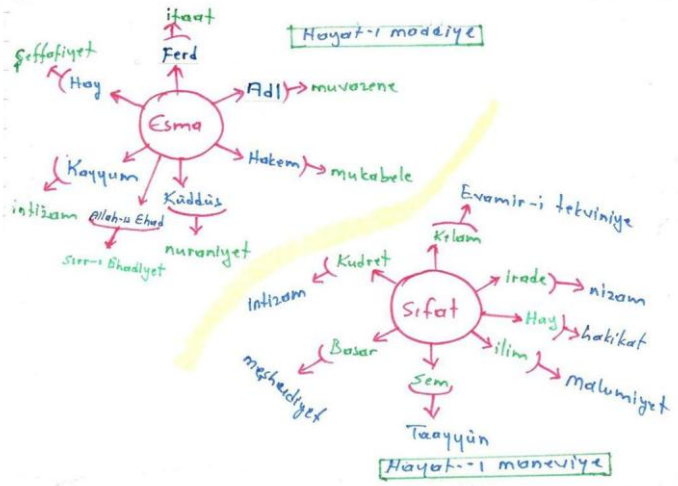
Hayat-ı maddiye

ifaat
Ferd
Şeffafiyet
Hay
Adl
muvazene
Esma
Hakem
mukabele
Kayyum
Kuddüs
intizam
Allah-u Ehad
nuraniyet
Sırr-ı Ehadiyet

Evamir-i tekviniye
Kelam
Kudret
irade
nizam
intizam
Sıfat
Hay
hakikat
Basar
ilim
Malumiyet
meşhudiyet
Sem
Taayyün

Hayat-ı maneviye